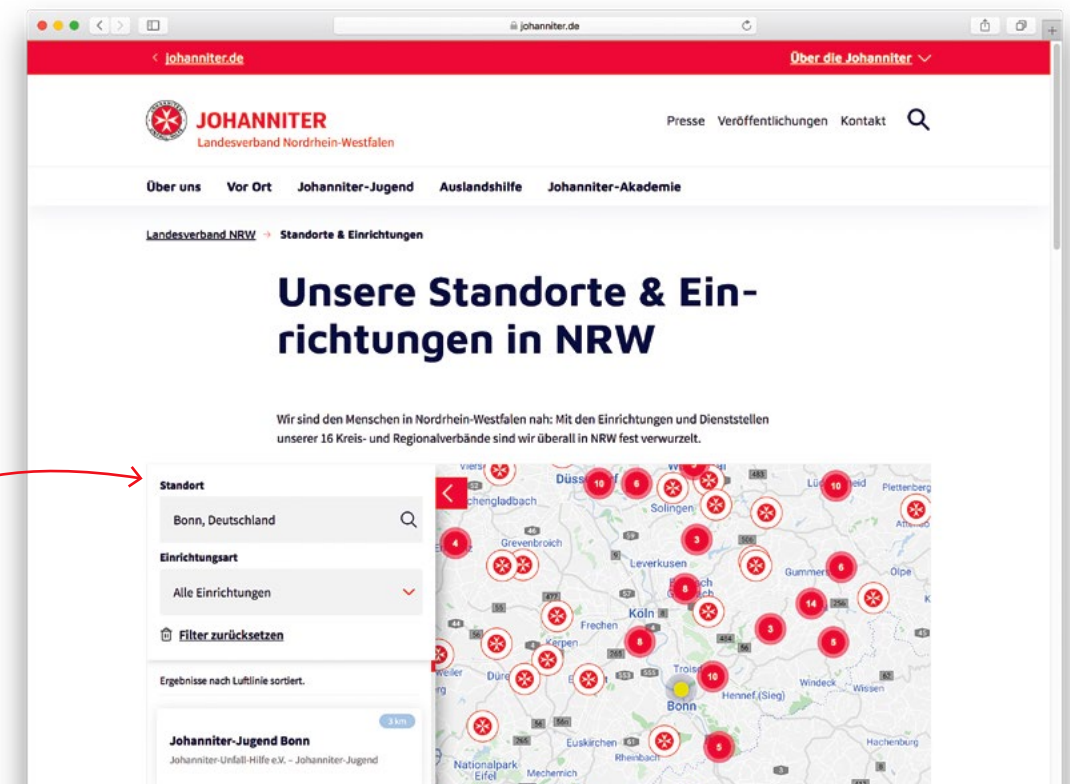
johanniter.de

< johanniter.de

Über die Johanniter

JOHANNITER
Landesverband Nordrhein-Westfalen

Presse Veröffentlichungen Kontakt

Über uns Vor Ort Johanniter-Jugend Auslandshilfe Johanniter-Akademie

Landesverband NRW → Standorte & Einrichtungen

Unsere Standorte & Einrichtungen in NRW

Wir sind den Menschen in Nordrhein-Westfalen nah: Mit den Einrichtungen und Dienststellen unserer 16 Kreis- und Regionalverbände sind wir überall in NRW fest verwurzelt.

Standort

Bonn, Deutschland

Einrichtungsart

Alle Einrichtungen

Filter zurücksetzen

Ergebnisse nach Luftlinie sortiert.

3 km

Johanniter-Jugend Bonn

Johanniter-Unfall-Hilfe e.V. – Johanniter-Jugend

Düsseldorf 10 6 10 Plettenberg Mönchengladbach Solingen 4 Grevenbroich 3 Leverkusen Gummersbach 6 Olpe 8 14 Köln Frechen 8 3 8 Kerpen Troisdorf 10 Bonn Hennef (Sieg) Windeck Wissen Euskirchen Rheinbach 5 Hachenburg Nationalpark Eifel Mechernich